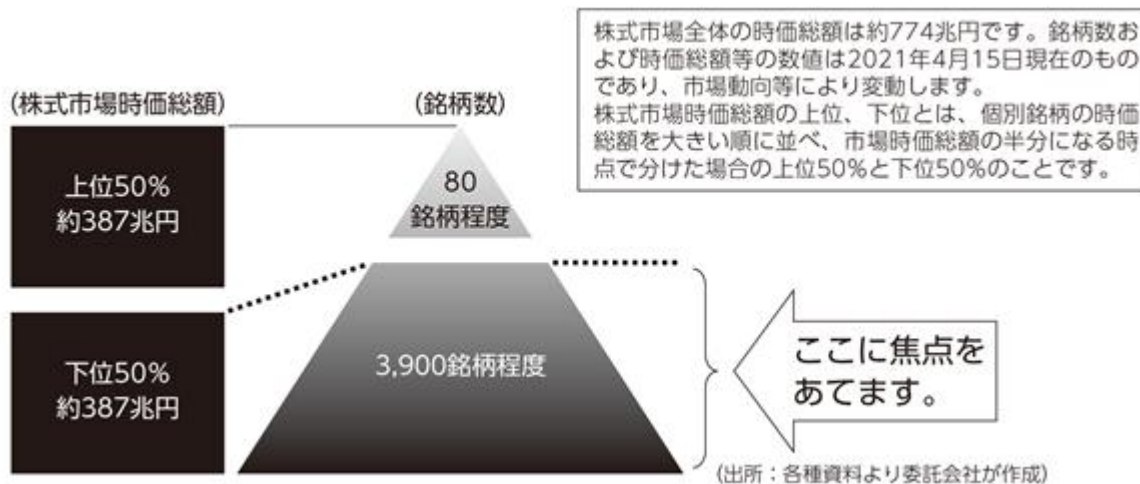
株式市場全体の時価総額は約774兆円です。銘柄数および時価総額等の数値は2021年4月15日現在のものであり、市場動向等により変動します。
株式市場時価総額の上位、下位とは、個別銘柄の時価総額を大きい順に並べ、市場時価総額の半分になる時点で分けた場合の上位50%と下位50%のことです。

(株式市場時価総額)

(銘柄数)

上位50%
約387兆円

80
銘柄程度

下位50%
約387兆円

3,900銘柄程度

ここに焦点をあてます。

(出所：各種資料より委託会社が作成)